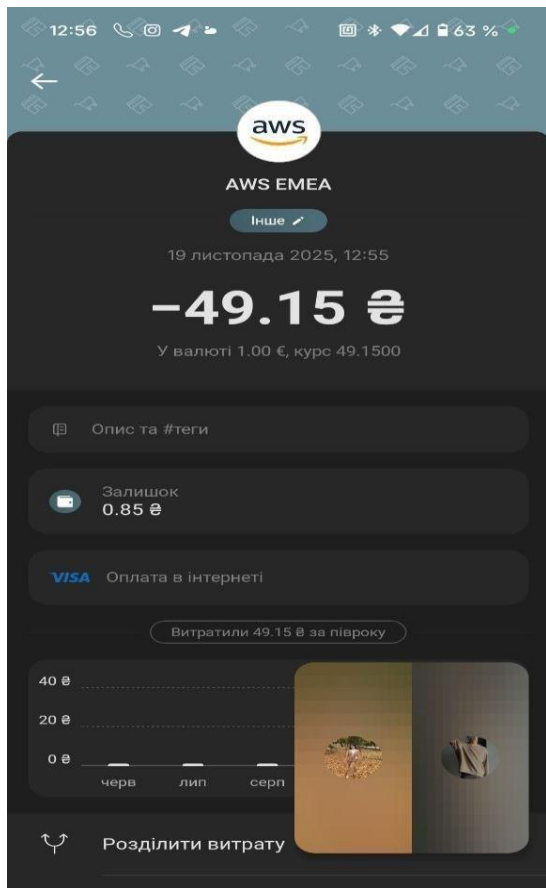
12:56 63 %

aws

AWS EMEA

Інше

19 листопада 2025, 12:55

−49.15 ₴

У валюті 1.00 €, курс 49.1500

Опис та #теги

Залишок
0.85 ₴

VISA Оплата в інтернеті

Витратили 49.15 ₴ за півроку

40 ₴
20 ₴
0 ₴
черв лип серп

Розділити витрату